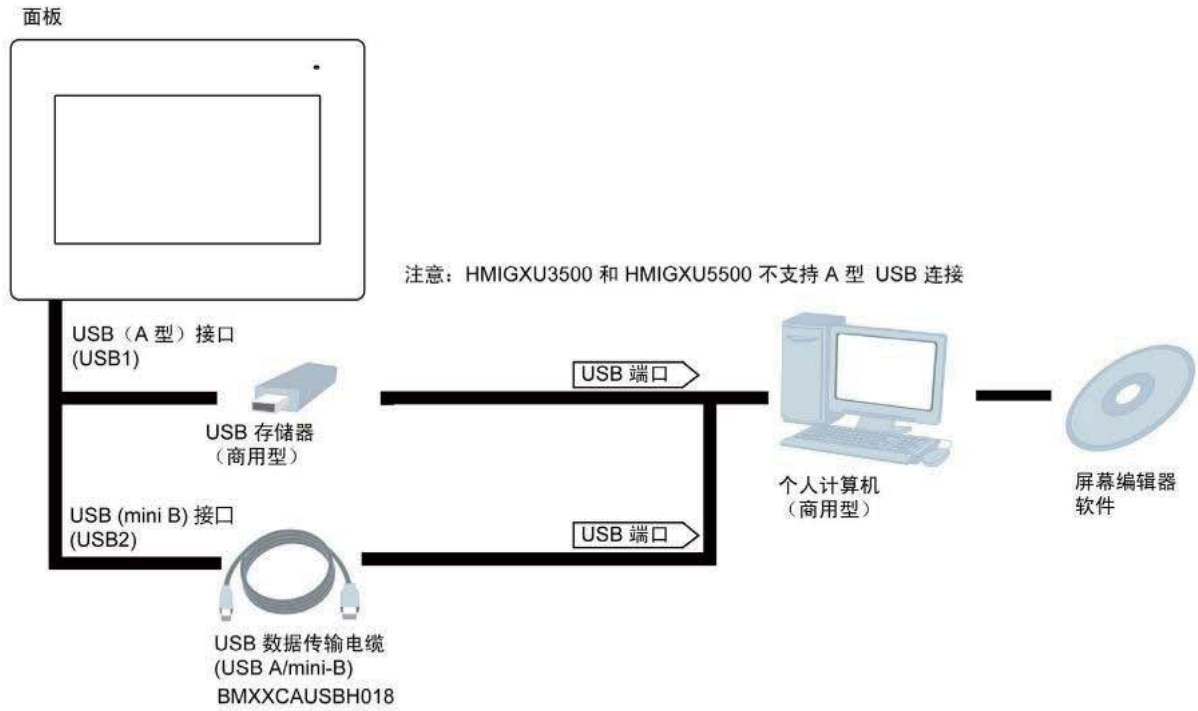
面板

注意：HMIGXU3500 和 HMIGXU5500 不支持 A 型 USB 连接

USB（A 型）接口
(USB1)

USB 存储器
（商用型）

USB 端口

个人计算机
（商用型）

屏幕编辑器
软件

USB (mini B) 接口
(USB2)

USB 端口

USB 数据传输电缆
(USB A/mini-B)
BMXXCAUSBH018